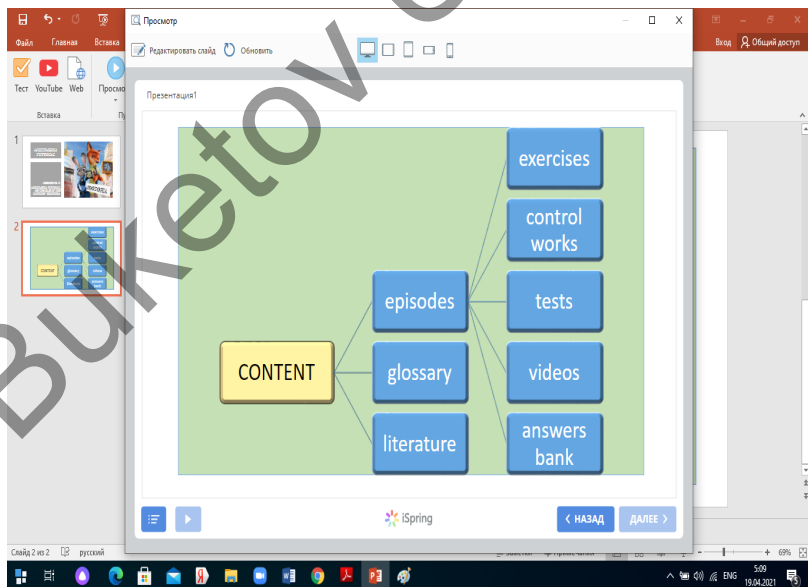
Просмотр

Файл Главная Вставка

Вход Общий доступ

Редактировать слайд Обновить

Тест YouTube Web Просмо

Вставка

Презентация1

1

2

exercises

control works

episodes

tests

CONTENT

glossary

videos

literature

answers bank

iSpring

НАЗАД

ДАЛЕЕ

Слайд 2 из 2 русский

69%

ENG 5:09 19.04.2021

Buketov